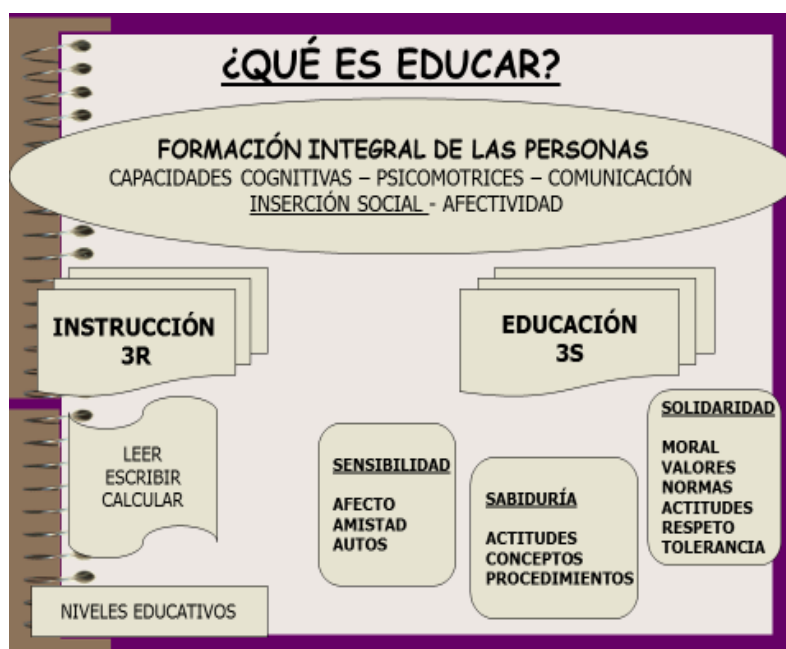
¿QUÉ ES EDUCAR?

FORMACIÓN INTEGRAL DE LAS PERSONAS
CAPACIDADES COGNITIVAS – PSICOMOTRICES – COMUNICACIÓN
INSERCIÓN SOCIAL - AFECTIVIDAD

INSTRUCCIÓN
3R

EDUCACIÓN
3S

LEER
ESCRIBIR
CALCULAR

SENSIBILIDAD

AFECTO
AMISTAD
AUTOS

SABIDURÍA

ACTITUDES
CONCEPTOS
PROCEDIMIENTOS

SOLIDARIDAD

MORAL
VALORES
NORMAS
ACTITUDES
RESPETO
TOLERANCIA

NIVELES EDUCATIVOS